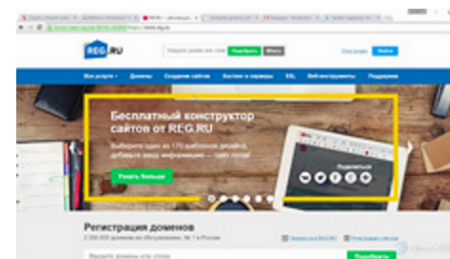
REG.RU

Подобрать

Все услуги Домены Создание сайтов Хостинг и серверы SSL Веб-инструменты Поддержка

Бесплатный конструктор сайтов от REG.RU

Выберите один из 170 шаблонов дизайна, добавьте вашу информацию — сайт готов!

Узнать больше

Подписаться

Регистрация доменов

Подобрать